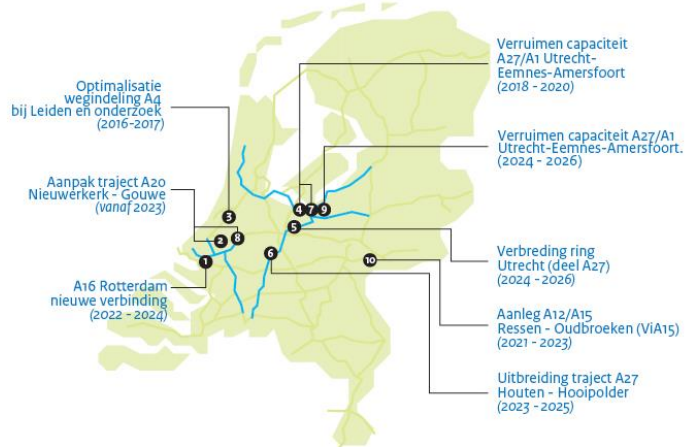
Optimalisatie wegindeling A4 bij Leiden en onderzoek
(2016-2017)

Aanpak traject A20 Nieuwerkerk - Gouwe
(vanaf 2023)

A16 Rotterdam nieuwe verbinding
(2022 - 2024)

Verruimen capaciteit A27/A1 Utrecht-Eemnes-Amersfoort
(2018 - 2020)

Verruimen capaciteit A27/A1 Utrecht-Eemnes-Amersfoort.
(2024 - 2026)

Verbreding ring Utrecht (deel A27)
(2024 - 2026)

Aanleg A12/A15 Ressen - Oudbroeken (ViA15)
(2021 - 2023)

Uitbreiding traject A27 Houten - Hooipolder
(2023 - 2025)

1
2
3
4
5
6
7
8
9
10